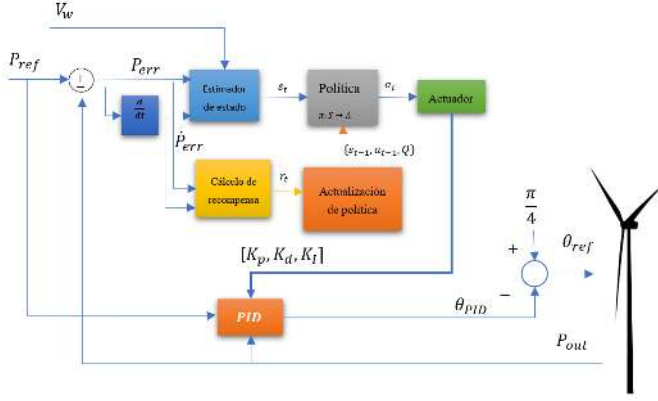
$V_w$

$P_{ref}$

$P_{err}$

Estimador de estado

$s_t$

Política

$\pi: S \to A$

$a_t$

Actuador

$\frac{d}{dt}$

$\dot{P}_{err}$

$(s_{t-1}, a_{t-1}, Q)$

Cálculo de recompensa

$r_t$

Actualización de política

$\frac{\pi}{4}$

+

$\theta_{ref}$

$[K_p, K_d, K_I]$

$\theta_{PID}$

−

PID

$P_{out}$